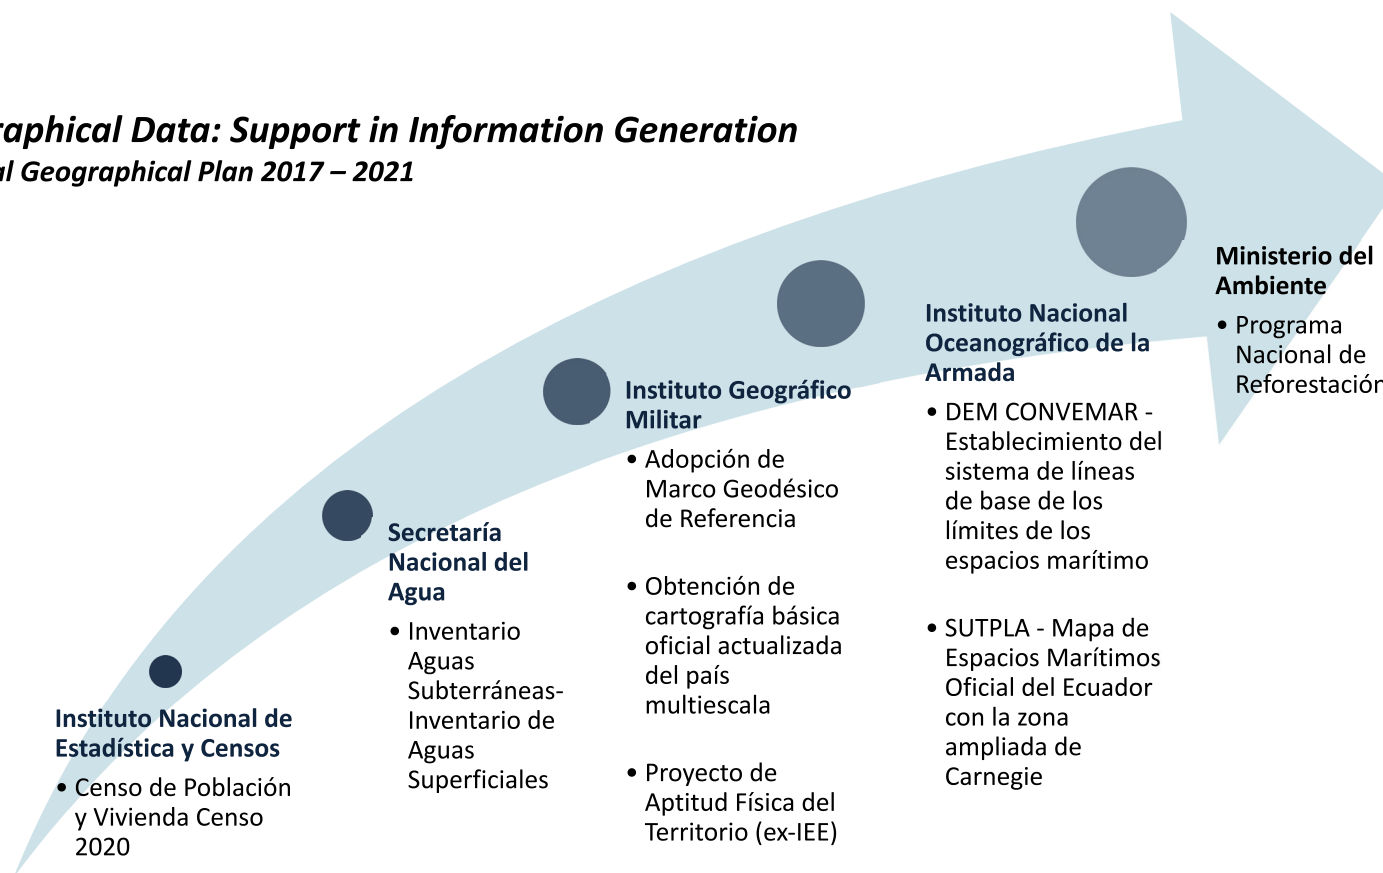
raphical Data: Support in Information Generation
al Geographical Plan 2017 – 2021

Instituto Nacional de Estadística y Censos
• Censo de Población y Vivienda Censo 2020

Secretaría Nacional del Agua
• Inventario Aguas Subterráneas-Inventario de Aguas Superficiales

Instituto Geográfico Militar
• Adopción de Marco Geodésico de Referencia
• Obtención de cartografía básica oficial actualizada del país multiescala
• Proyecto de Aptitud Física del Territorio (ex-IEE)

Instituto Nacional Oceanográfico de la Armada
• DEM CONVEMAR - Establecimiento del sistema de líneas de base de los límites de los espacios marítimo
• SUTPLA - Mapa de Espacios Marítimos Oficial del Ecuador con la zona ampliada de Carnegie

Ministerio del Ambiente
• Programa Nacional de Reforestación